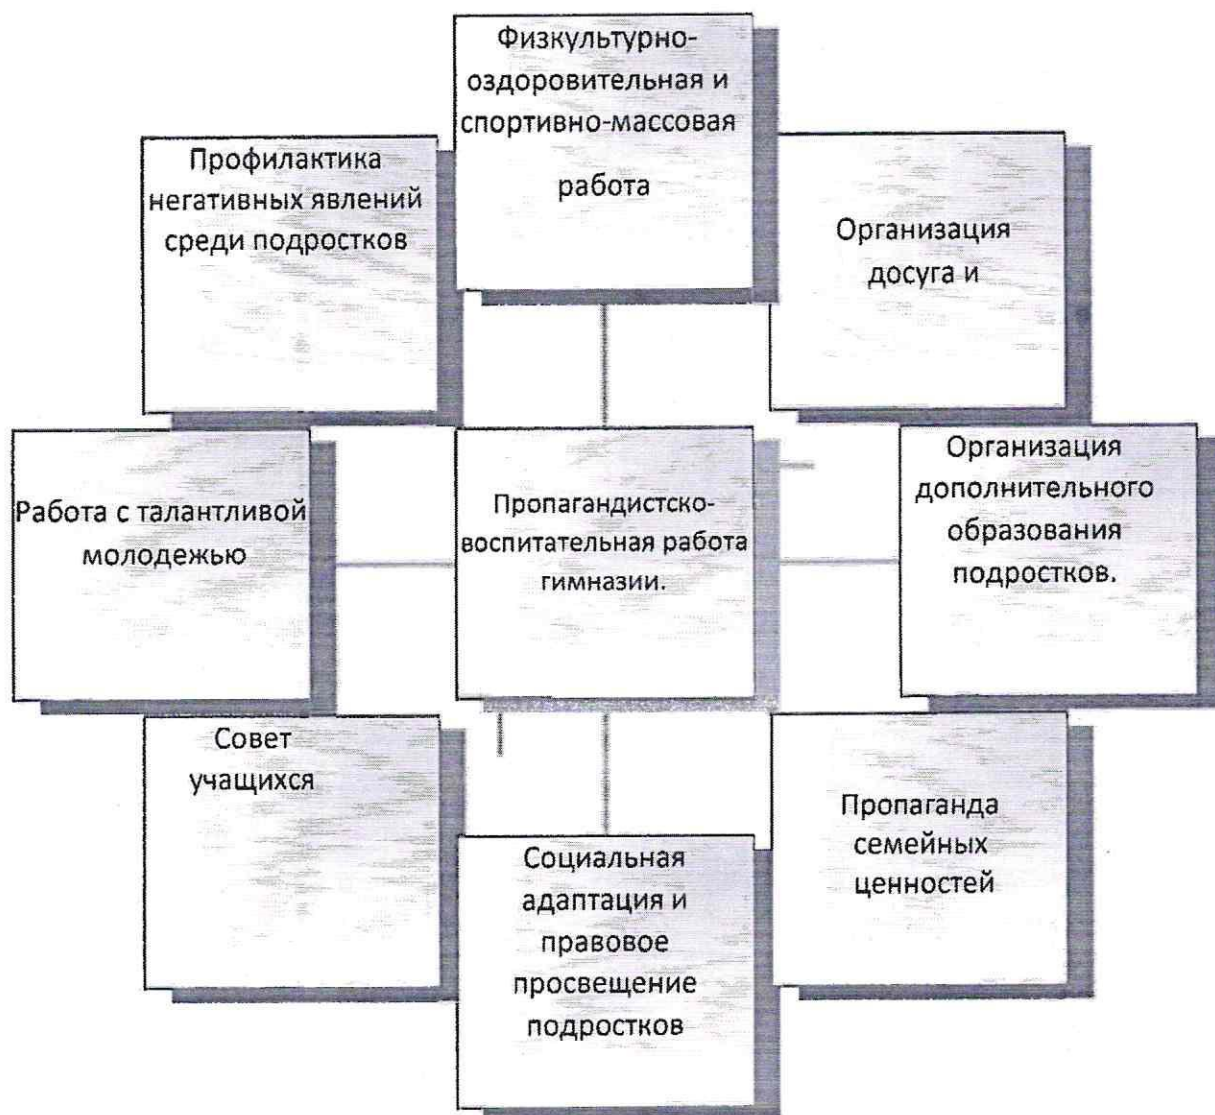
Физкультурно-оздоровительная и спортивно-массовая

работа

Профилактика негативных явлений среди подростков

Организация досуга и

Работа с талантливой молодежью

Пропагандистско-воспитательная работа гимназии.

Организация дополнительного образования подростков.

Совет учащихся

Пропаганда семейных ценностей

Социальная адаптация и правовое просвещение подростков